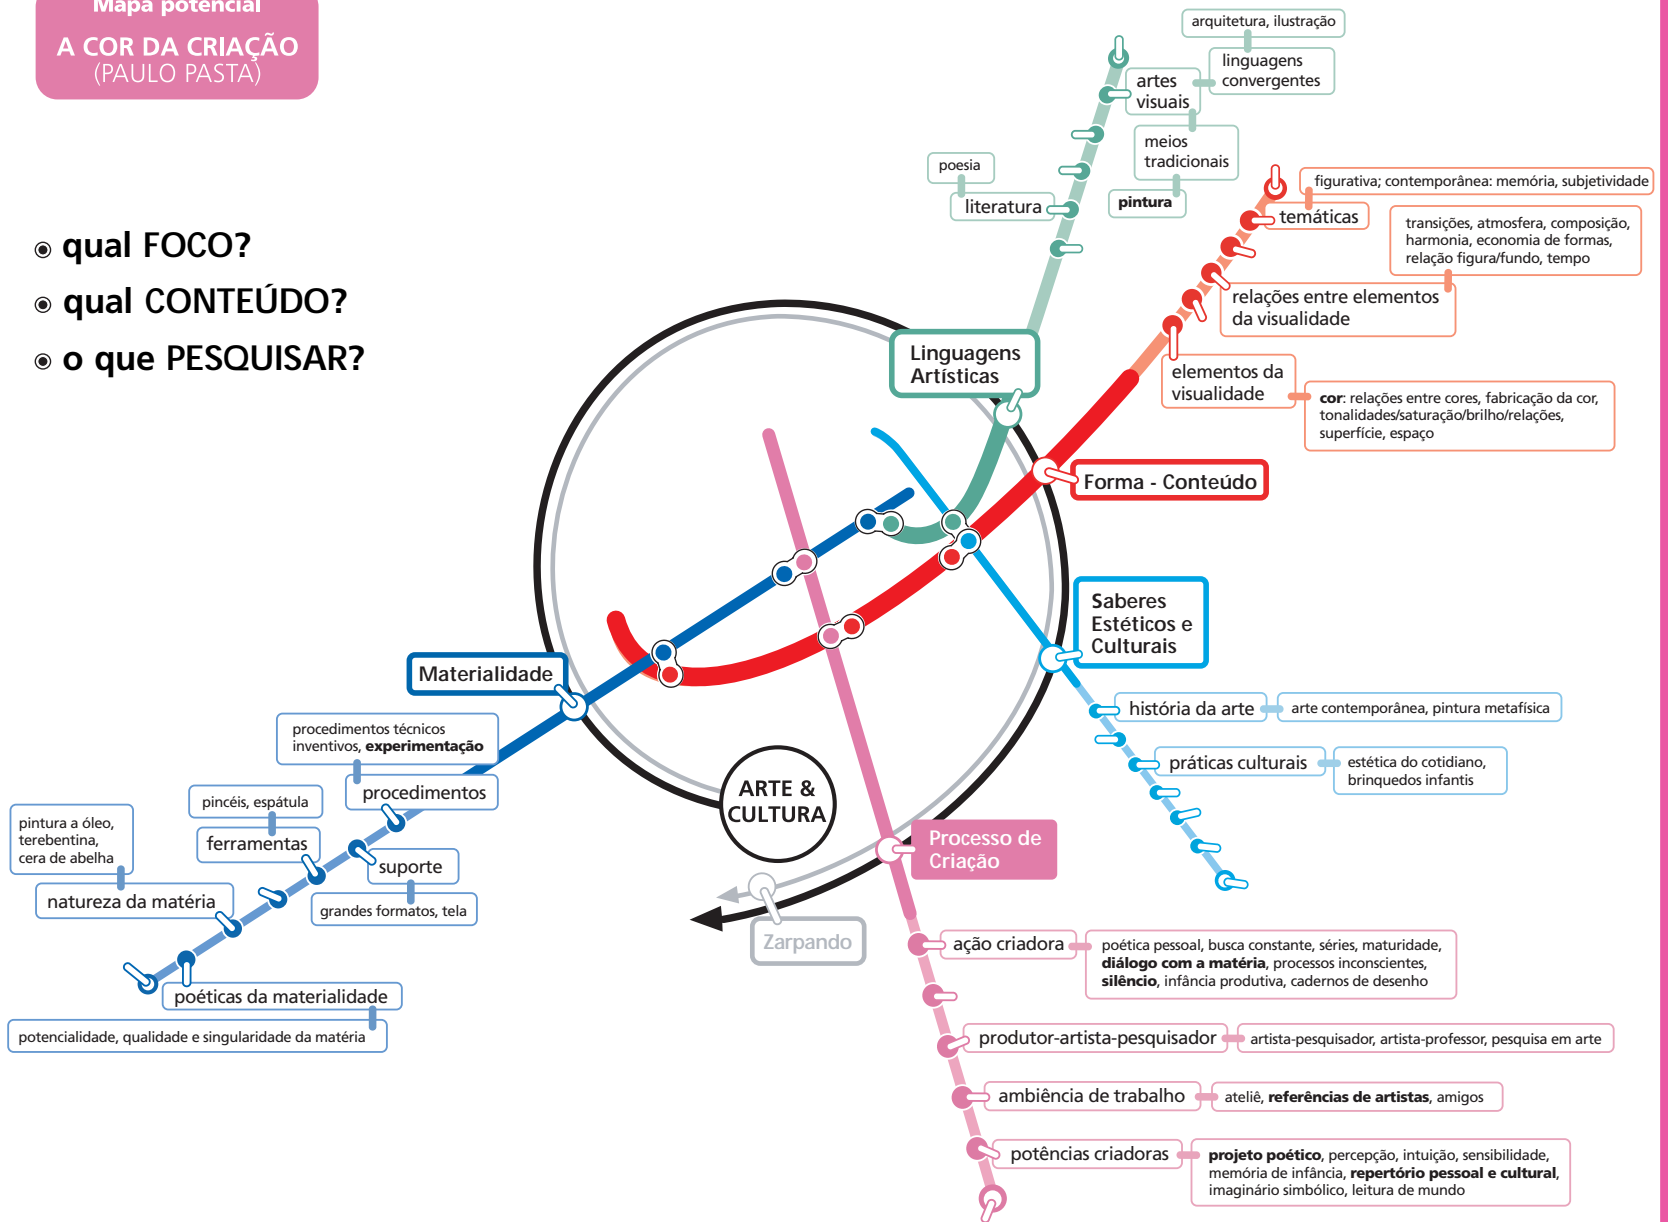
Mapa potencial
A COR DA CRIAÇÃO
(PAULO PASTA)

◉ qual FOCO?
◉ qual CONTEÚDO?
◉ o que PESQUISAR?

arquitetura, ilustração
linguagens convergentes
artes visuais
meios tradicionais
pintura
poesia
literatura
Linguagens Artísticas

figurativa; contemporânea: memória, subjetividade
temáticas
transições, atmosfera, composição, harmonia, economia de formas, relação figura/fundo, tempo
relações entre elementos da visualidade
elementos da visualidade
**cor**: relações entre cores, fabricação da cor, tonalidades/saturação/brilho/relações, superfície, espaço
Forma - Conteúdo

Saberes Estéticos e Culturais
história da arte
arte contemporânea, pintura metafísica
práticas culturais
estética do cotidiano, brinquedos infantis

Materialidade
procedimentos técnicos inventivos, **experimentação**
procedimentos
pincéis, espátula
ferramentas
pintura a óleo, terebentina, cera de abelha
natureza da matéria
suporte
grandes formatos, tela
poéticas da materialidade
potencialidade, qualidade e singularidade da matéria

ARTE & CULTURA
Zarpando

Processo de Criação
ação criadora
poética pessoal, busca constante, séries, maturidade, **diálogo com a matéria**, processos inconscientes, **silêncio**, infância produtiva, cadernos de desenho
produtor-artista-pesquisador
artista-pesquisador, artista-professor, pesquisa em arte
ambiência de trabalho
ateliê, **referências de artistas**, amigos
potências criadoras
**projeto poético**, percepção, intuição, sensibilidade, memória de infância, **repertório pessoal e cultural**, imaginário simbólico, leitura de mundo